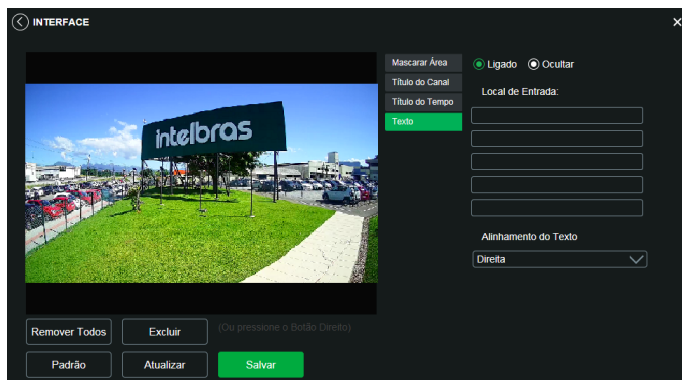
INTERFACE

×

intelbras

Mascarar Área
Título do Canal
Título do Tempo
Texto

Ligado
Ocultar

Local de Entrada:

Alinhamento do Texto

Direita

Remover Todos
Excluir
(Ou pressione o Botão Direito)

Padrão
Atualizar
Salvar